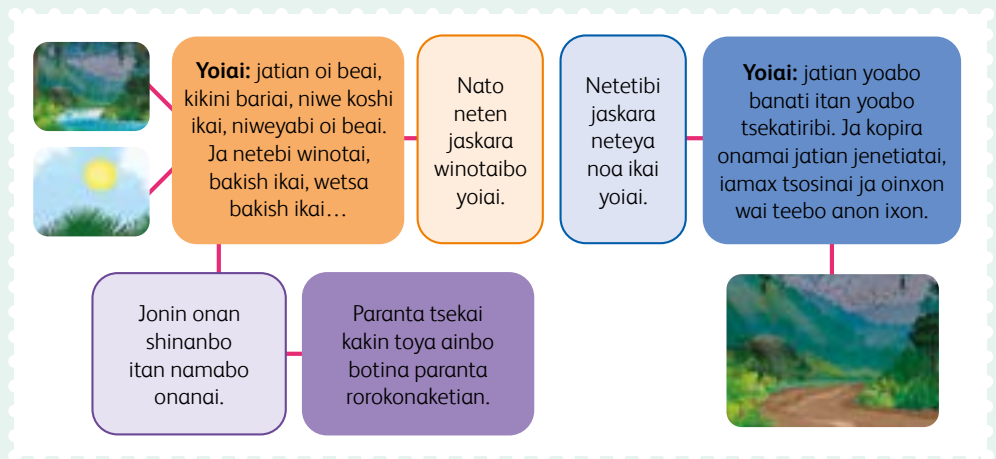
**Yoiai:** jatian oi beai, kikini bariai, niwe koshi ikai, niweyabi oi beai. Ja netebi winotai, bakish ikai, wetsa bakish ikai…

Nato neten jaskara winotaibo yoiai.

Netetibi jaskara neteya noa ikai yoiai.

**Yoiai:** jatian yoabo banati itan yoabo tsekatiribi. Ja kopira onamai jatian jenetiatai, iamax tsosinai ja oinxon wai teebo anon ixon.

Jonin onan shinanbo itan namabo onanai.

Paranta tsekai kakin toya ainbo botina paranta rorokonaketian.